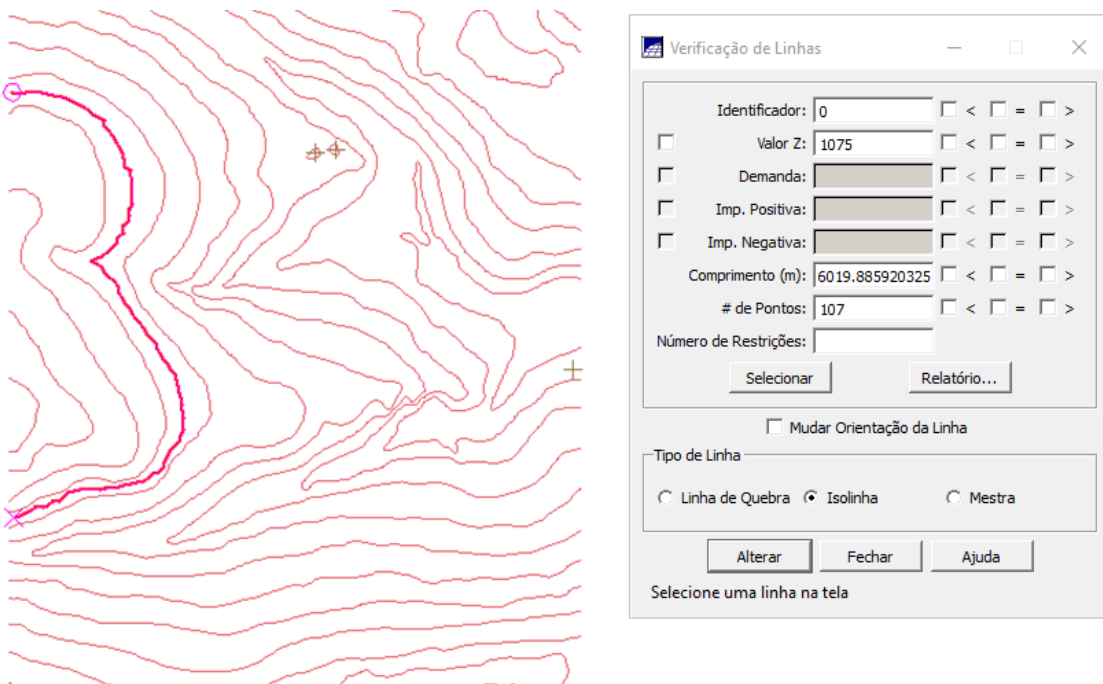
Verificação de Linhas

Identificador: 0 < = >
Valor Z: 1075 < = >
Demanda: < = >
Imp. Positiva: < = >
Imp. Negativa: < = >
Comprimento (m): 6019.885920325 < = >
# de Pontos: 107 < = >
Número de Restrições:

Selecionar
Relatório...

Mudar Orientação da Linha

Tipo de Linha
Linha de Quebra
Isolinha
Mestra

Alterar
Fechar
Ajuda

Selecione uma linha na tela